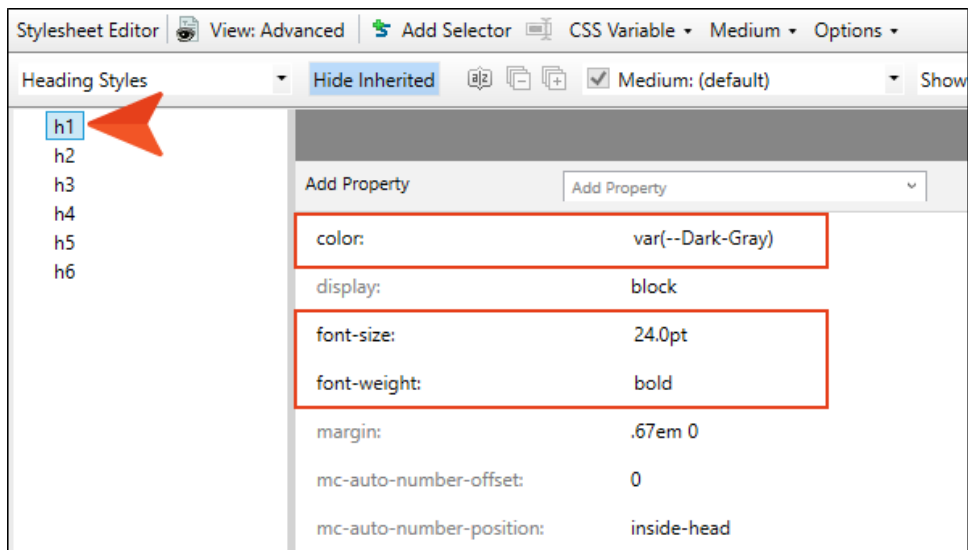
Stylesheet Editor | View: Advanced | Add Selector | CSS Variable ▾ | Medium ▾ | Options ▾

Heading Styles ▾ | Hide Inherited | Medium: (default) ▾ | Show

h1
h2
h3
h4
h5
h6

Add Property | Add Property

| | |
|---|---|
| color: | var(--Dark-Gray) |
| display: | block |
| font-size: | 24.0pt |
| font-weight: | bold |
| margin: | .67em 0 |
| mc-auto-number-offset: | 0 |
| mc-auto-number-position: | inside-head |